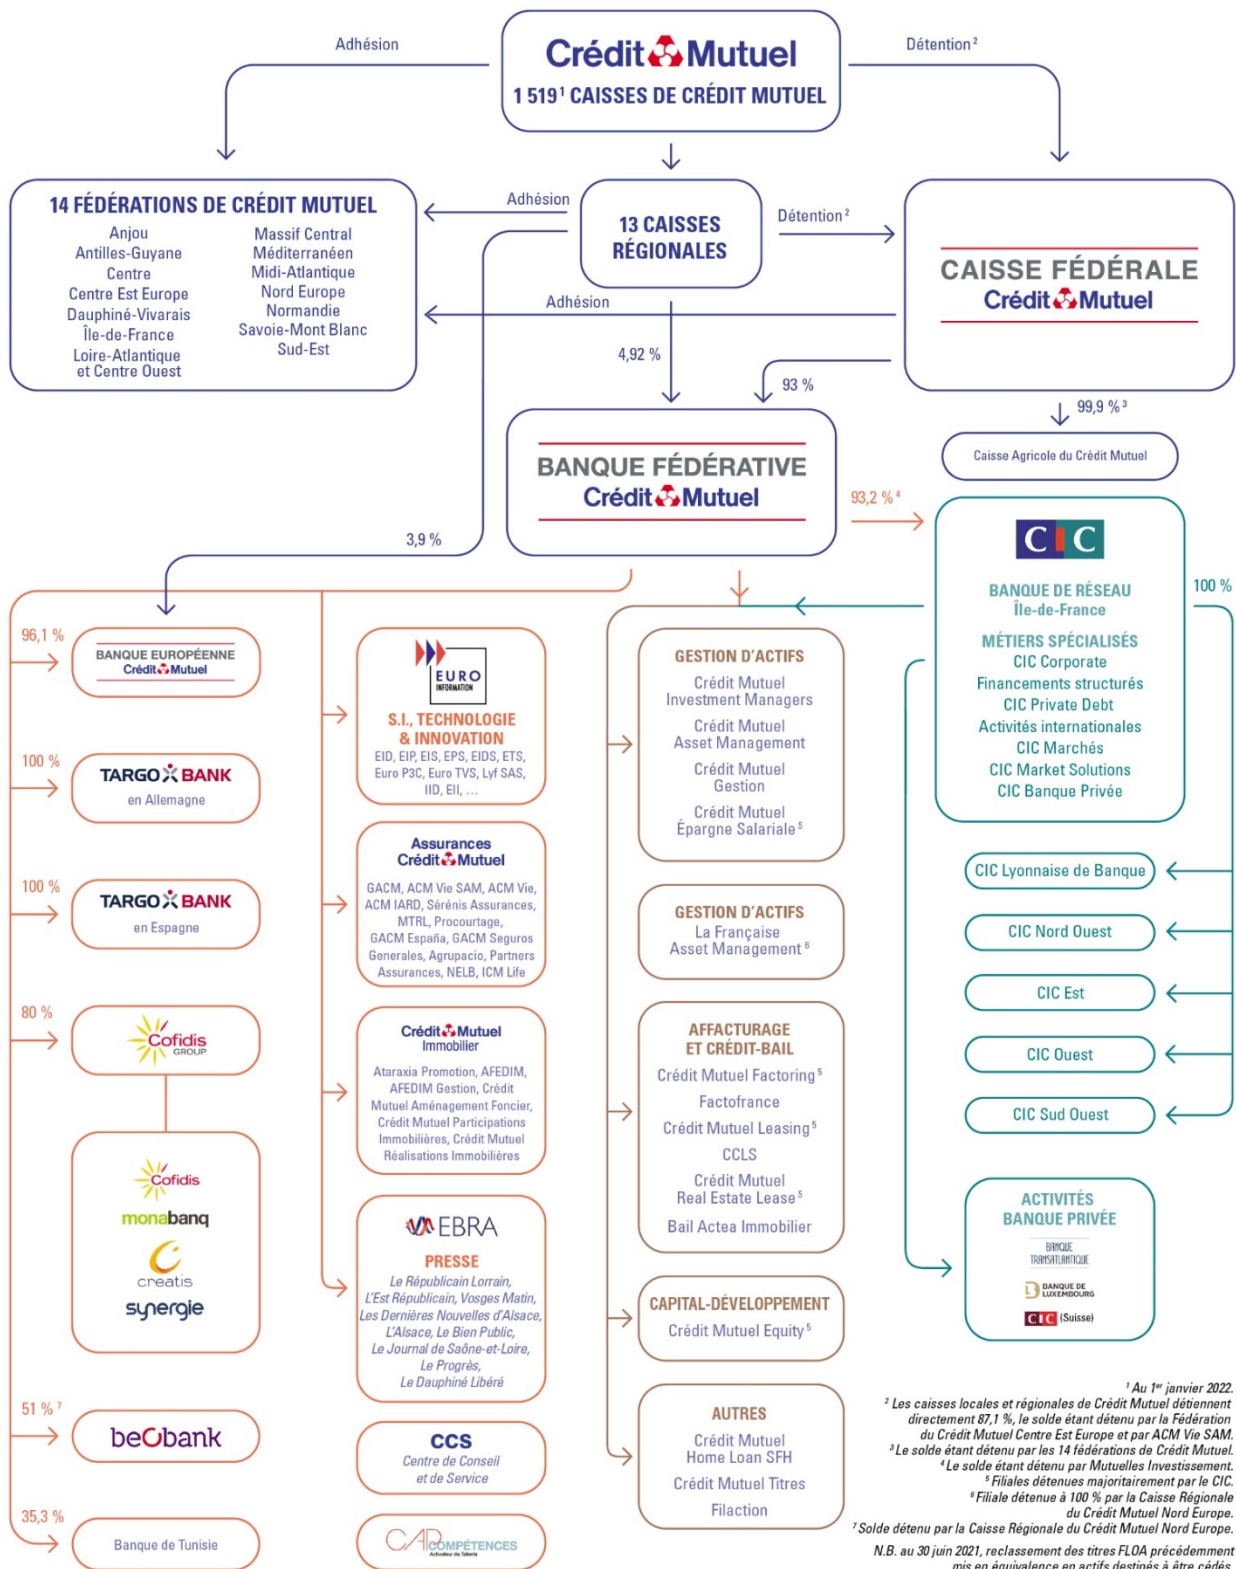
Crédit Mutuel
1 519¹ CAISSES DE CRÉDIT MUTUEL

Adhésion

Détention²

14 FÉDÉRATIONS DE CRÉDIT MUTUEL
Anjou
Antilles-Guyane
Centre
Centre Est Europe
Dauphiné-Vivarais
Île-de-France
Loire-Atlantique et Centre Ouest
Massif Central
Méditerranéen
Midi-Atlantique
Nord Europe
Normandie
Savoie-Mont Blanc
Sud-Est

Adhésion

13 CAISSES RÉGIONALES

Détention²

CAISSE FÉDÉRALE
Crédit Mutuel

Adhésion

4,92 %

93 %

99,9 %³

Caisse Agricole du Crédit Mutuel

BANQUE FÉDÉRATIVE
Crédit Mutuel

93,2 %⁴

3,9 %

CIC

BANQUE DE RÉSEAU
Île-de-France

MÉTIERS SPÉCIALISÉS
CIC Corporate
Financements structurés
CIC Private Debt
Activités internationales
CIC Marchés
CIC Market Solutions
CIC Banque Privée

100 %

96,1 %
BANQUE EUROPÉENNE
Crédit Mutuel

100 %
TARGO BANK
en Allemagne

100 %
TARGO BANK
en Espagne

80 %
Cofidis GROUP

Cofidis
monabanq
creatis
synergie

51 %⁷
beobank

35,3 %
Banque de Tunisie

EURO INFORMATION
S.I., TECHNOLOGIE & INNOVATION
EID, EIP, EIS, EPS, EIDS, ETS, Euro P3C, Euro TVS, Lyf SAS, IID, EII, ...

Assurances
Crédit Mutuel
GACM, ACM Vie SAM, ACM Vie, ACM IARD, Sérénis Assurances, MTRL, Procourtage, GACM España, GACM Seguros Generales, Agrupacio, Partners Assurances, NELB, ICM Life

Crédit Mutuel
Immobilier
Ataraxia Promotion, AFEDIM, AFEDIM Gestion, Crédit Mutuel Aménagement Foncier, Crédit Mutuel Participations Immobilières, Crédit Mutuel Réalisations Immobilières

EBRA
PRESSE
Le Républicain Lorrain, L'Est Républicain, Vosges Matin, Les Dernières Nouvelles d'Alsace, L'Alsace, Le Bien Public, Le Journal de Saône-et-Loire, Le Progrès, Le Dauphiné Libéré

CCS
Centre de Conseil et de Service

CAP COMPÉTENCES

GESTION D'ACTIFS
Crédit Mutuel Investment Managers
Crédit Mutuel Asset Management
Crédit Mutuel Gestion
Crédit Mutuel Épargne Salariale⁵

GESTION D'ACTIFS
La Française Asset Management⁶

AFFACTURAGE ET CRÉDIT-BAIL
Crédit Mutuel Factoring⁵
Factofrance
Crédit Mutuel Leasing⁵
CCLS
Crédit Mutuel Real Estate Lease⁵
Bail Actea Immobilier

CAPITAL-DÉVELOPPEMENT
Crédit Mutuel Equity⁵

AUTRES
Crédit Mutuel Home Loan SFH
Crédit Mutuel Titres
Filaction

CIC Lyonnaise de Banque
CIC Nord Ouest
CIC Est
CIC Ouest
CIC Sud Ouest

ACTIVITÉS BANQUE PRIVÉE
BANQUE TRANSATLANTIQUE
BANQUE DE LUXEMBOURG
CIC (Suisse)

¹ Au 1ᵉʳ janvier 2022.
² Les caisses locales et régionales de Crédit Mutuel détiennent directement 87,1 %, le solde étant détenu par la Fédération du Crédit Mutuel Centre Est Europe et par ACM Vie SAM.
³ Le solde étant détenu par les 14 fédérations de Crédit Mutuel.
⁴ Le solde étant détenu par Mutuelles Investissement.
⁵ Filiales détenues majoritairement par le CIC.
⁶ Filiale détenue à 100 % par la Caisse Régionale du Crédit Mutuel Nord Europe.
⁷ Solde détenu par la Caisse Régionale du Crédit Mutuel Nord Europe.
N.B. au 30 juin 2021, reclassement des titres FLOA précédemment mis en équivalence en actifs destinés à être cédés.